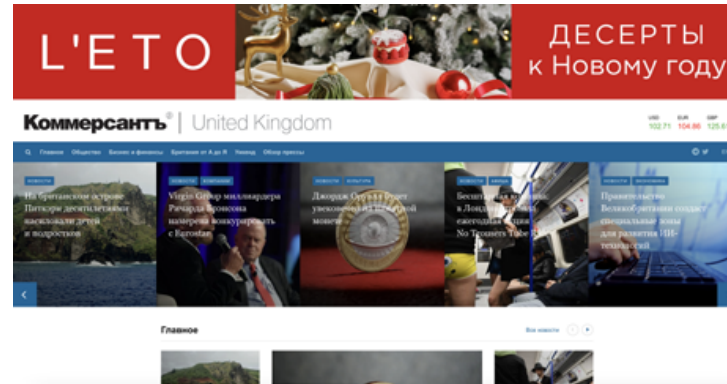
L'ETO

ДЕСЕРТЫ к Новому году

Коммерсантъ® | United Kingdom

USD 102.71 EUR 104.86 GBP 125.6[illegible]

Главное Общество Бизнес и финансы Британия от А до Я Уикенд Обзор прессы

НОВОСТИ
На британском острове Питкэрн десятилетиями насиловали детей и подростков

НОВОСТИ КОМПАНИИ
Virgin Group миллиардера Ричарда Брэнсона намерена конкурировать с Eurostar

НОВОСТИ КУЛЬТУРА
Джордж Оруэлл будет увековечен на памятной монете

НОВОСТИ АФИША
Бесштанные в Лондоне: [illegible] ежегодная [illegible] No Trousers Tube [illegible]

НОВОСТИ ЭКОНОМИКА
Правительство Великобритании создаст специальные зоны для развития ИИ-технологий

Главное

Все новости